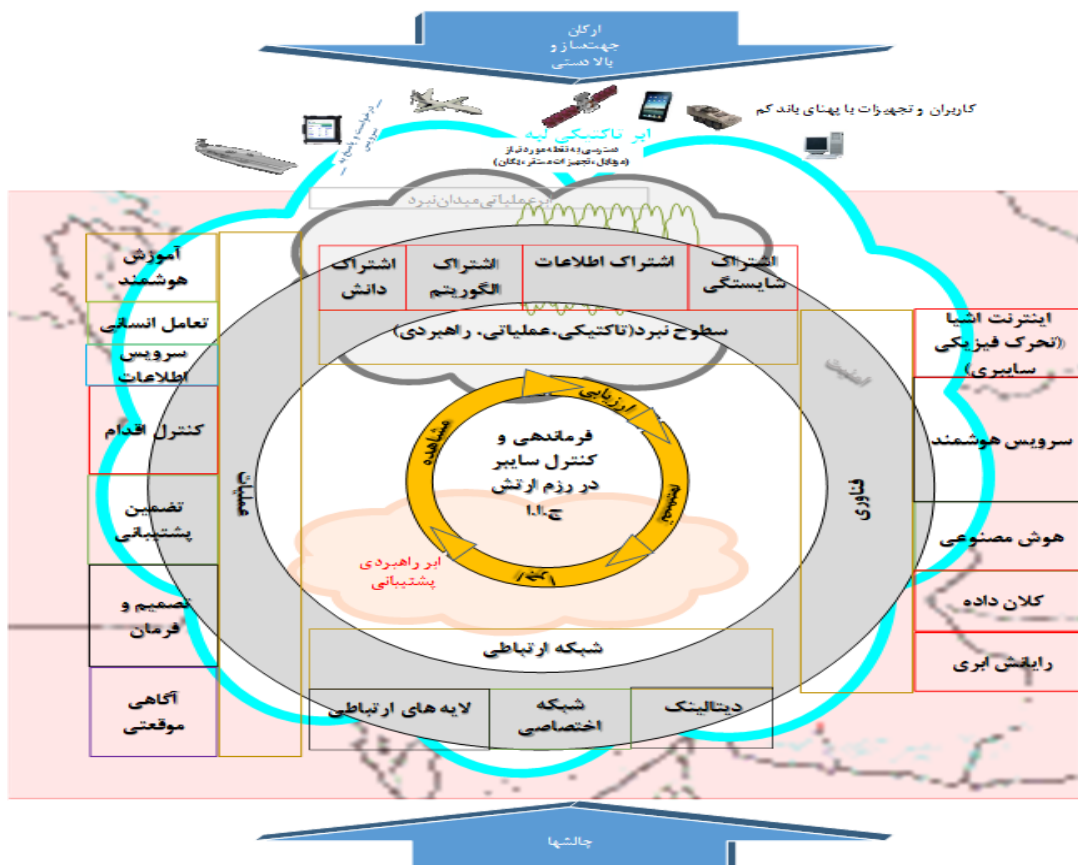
ارکان
جهت‌ساز و
بالادستی

کاربران و تجهیزات با پهنای باند کم

ابر تاکتیکی لبه
دسترسی به نقطه مورد نیاز
(موبایل، تجهیزات مستقر، یگان)

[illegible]

ابر عملیاتی میدان نبرد

آموزش هوشمند

تعامل انسانی

سرویس اطلاعات

کنترل اقدام

تضمین پشتیبانی

تصمیم و فرمان

آگاهی موقعیتی

عملیات

اشتراک دانش

اشتراک الگوریتم

اشتراک اطلاعات

اشتراک شایستگی

سطوح نبرد (تاکتیکی، عملیاتی، راهبردی)

اینترنت اشیا (تحرک فیزیکی سایبری)

سرویس هوشمند

هوش مصنوعی

کلان داده

رایانش ابری

فناوری

امنیت

ارزیابی

مشاهده

تصمیم

اقدام

فرماندهی و کنترل سایبر در رزم ارتش ج.ا.ا

ابر راهبردی پشتیبانی

شبکه ارتباطی

لایه های ارتباطی

شبکه اختصاصی

دیتالینک

چالشها